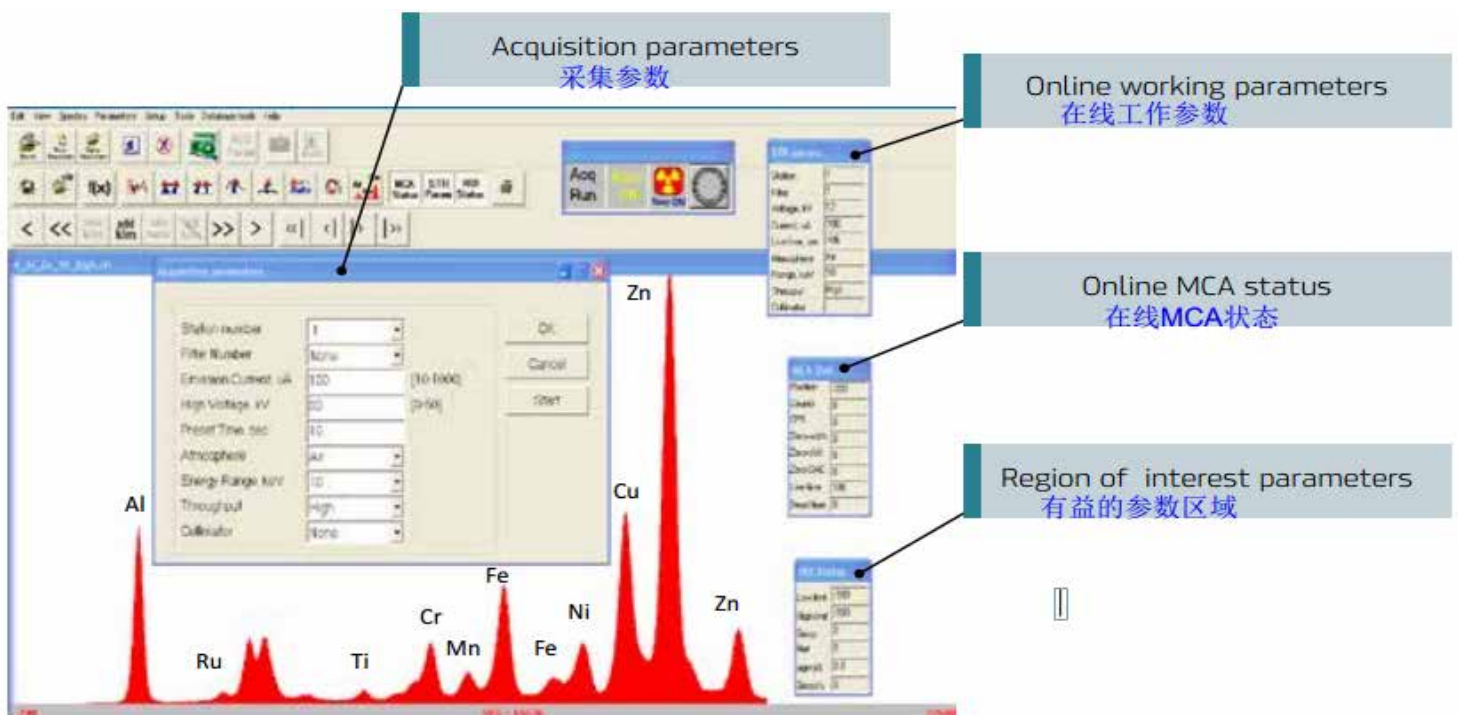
Acquisition parameters
采集参数

Online working parameters
在线工作参数

Online MCA status
在线MCA状态

Region of interest parameters
有益的参数区域

Acquisition parameters

Station number | 1
Filter Number | None
Emission Current, uA | 100 | [10-1000]
High Voltage, kV | 50 | [0-50]
Preset Time, sec | 10
Atmosphere | Air
Energy Range, keV | 10
Throughput | High
Collimator | None

OK
Cancel
Start

Acq Run

Al
Ru
Ti
Cr
Mn
Fe
Fe
Ni
Cu
Zn
Zn